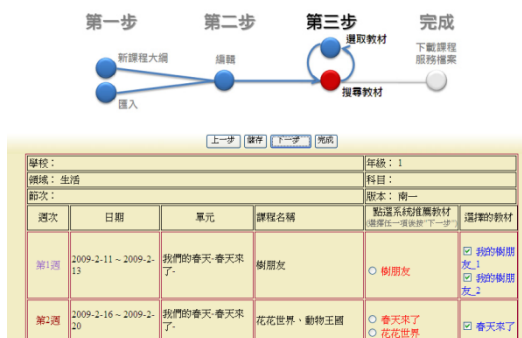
第一步 第二步 第三步 完成

新課程大綱
匯入
編輯
選取教材
搜尋教材
下載課程服務檔案

上一步 儲存 下一步 完成

| 學校： | | | | 年級：1 | |
|---|---|---|---|---|---|
| 領域：生活 | | | | 科目： | |
| 節次： | | | | 版本：南一 | |
| 週次 | 日期 | 單元 | 課程名稱 | 點選系統推薦教材 (選擇任一項後按「下一步」) | 選擇的教材 |
| 第1週 | 2009-2-11 ~ 2009-2-13 | 我們的春天-春天來了- | 樹朋友 | ○ 樹朋友 | ☑ 我的樹朋友_1 ☑ 我的樹朋友_2 |
| 第2週 | 2009-2-16 ~ 2009-2-20 | 我們的春天-春天來了- | 花花世界、動物王國 | ○ 春天來了 ○ 花花世界 | ☑ 春天來了 |